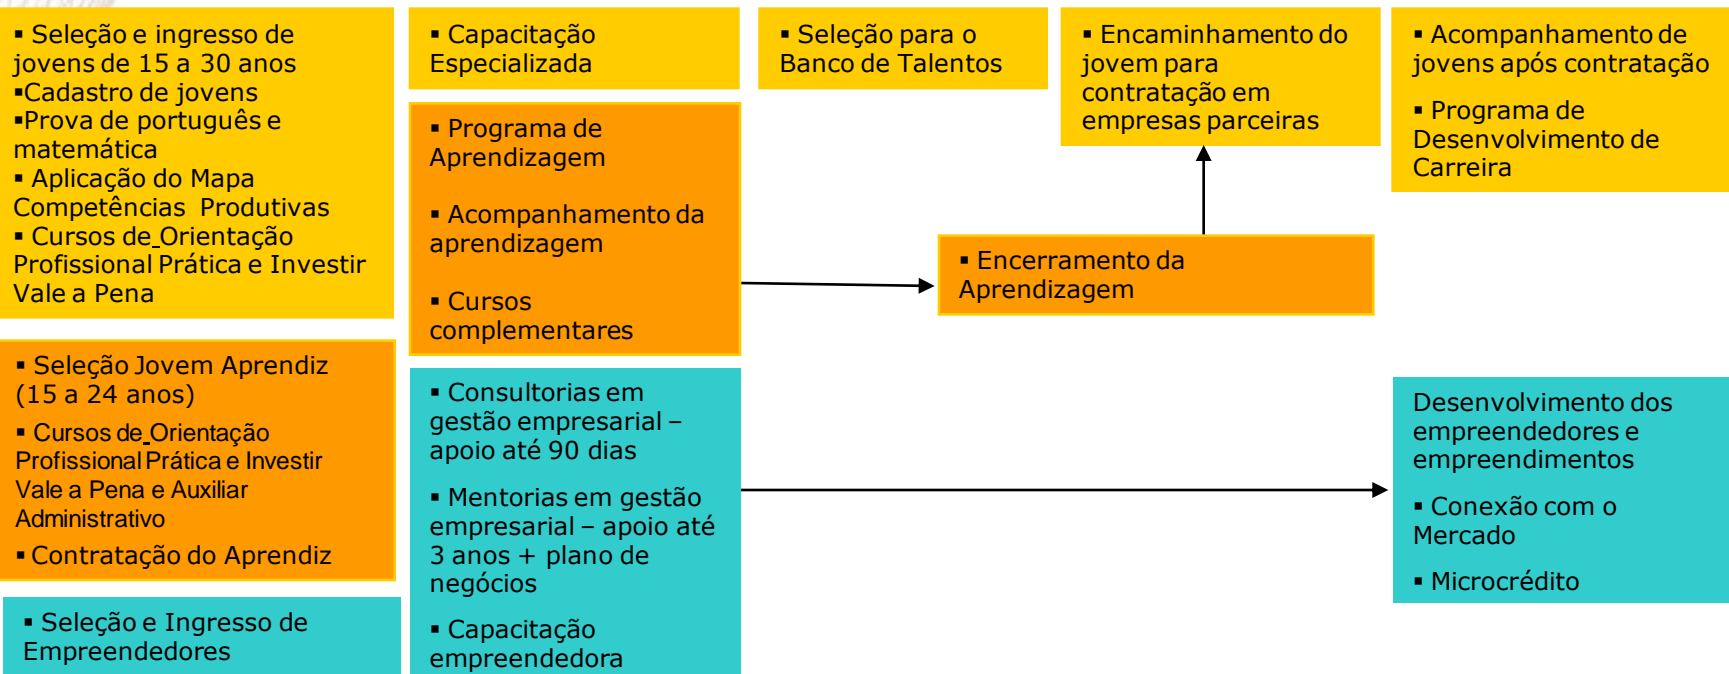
▪ Seleção e ingresso de jovens de 15 a 30 anos
▪Cadastro de jovens
▪Prova de português e matemática
▪ Aplicação do Mapa Competências Produtivas
▪ Cursos de Orientação Profissional Prática e Investir Vale a Pena

▪ Capacitação Especializada

▪ Seleção para o Banco de Talentos

▪ Encaminhamento do jovem para contratação em empresas parceiras

▪ Acompanhamento de jovens após contratação

▪ Programa de Desenvolvimento de Carreira

▪ Programa de Aprendizagem

▪ Acompanhamento da aprendizagem

▪ Cursos complementares

▪ Encerramento da Aprendizagem

▪ Seleção Jovem Aprendiz (15 a 24 anos)
▪ Cursos de Orientação Profissional Prática e Investir Vale a Pena e Auxiliar Administrativo
▪ Contratação do Aprendiz

▪ Consultorias em gestão empresarial – apoio até 90 dias

▪ Mentorias em gestão empresarial – apoio até 3 anos + plano de negócios

▪ Capacitação empreendedora

Desenvolvimento dos empreendedores e empreendimentos

▪ Conexão com o Mercado

▪ Microcrédito

▪ Seleção e Ingresso de Empreendedores